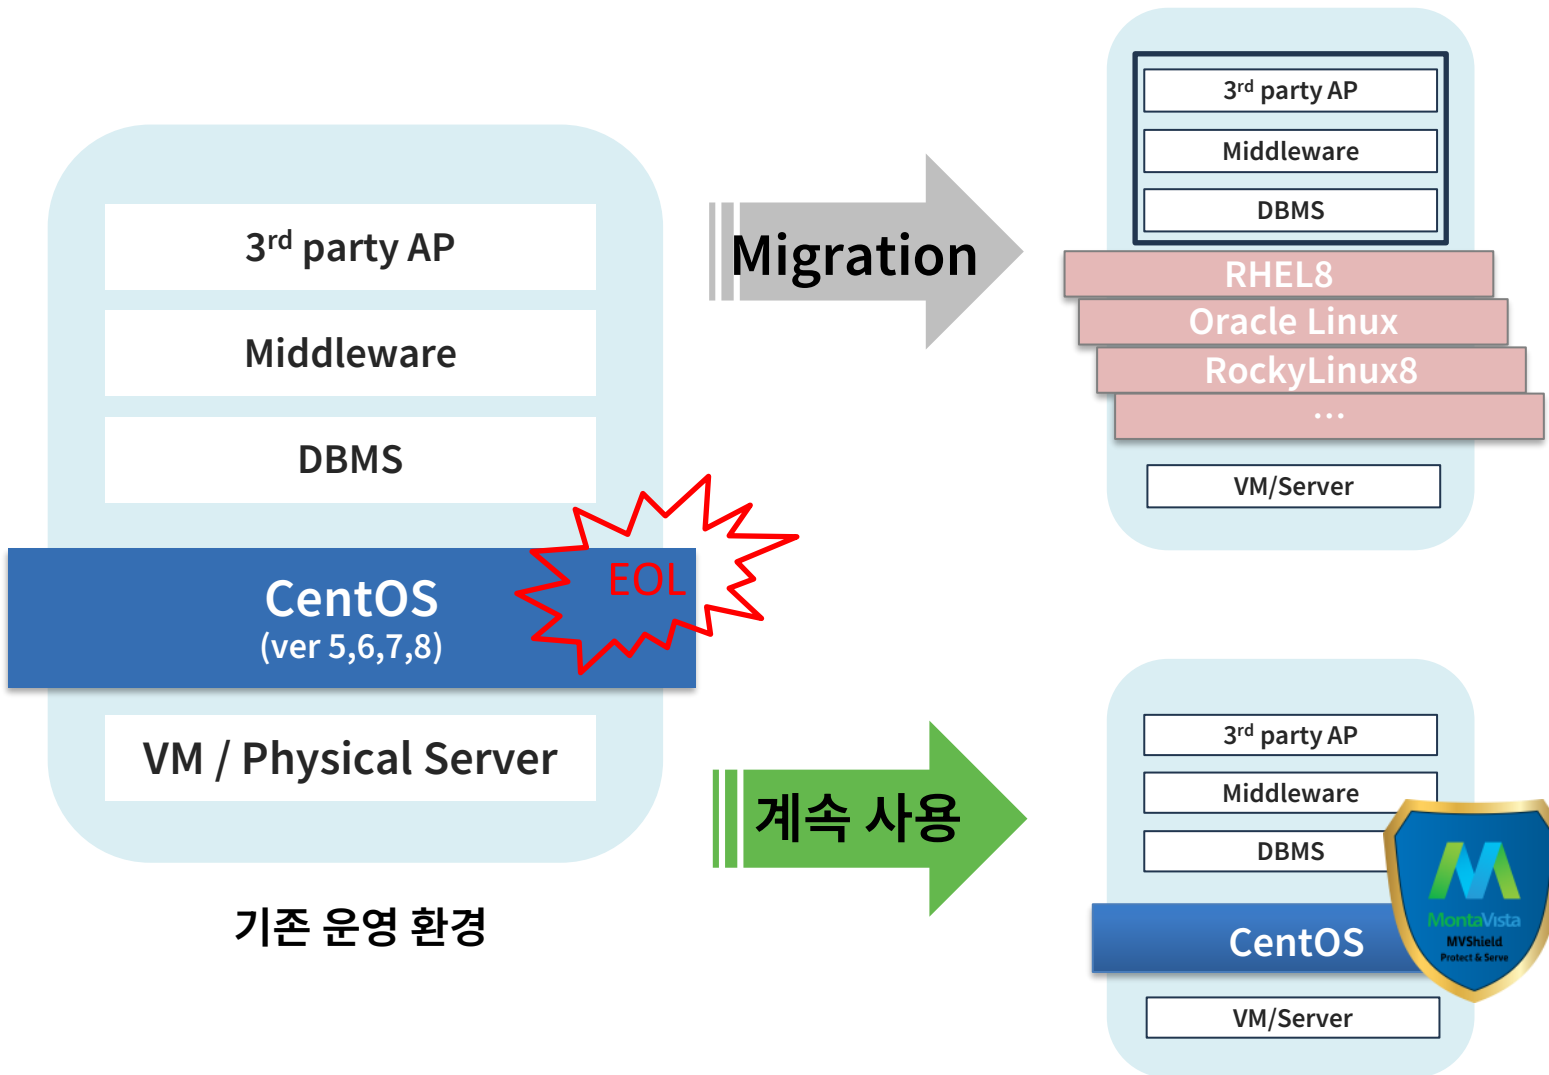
$3^{rd}$ party AP

Middleware

DBMS

CentOS
(ver 5,6,7,8)

EOL

VM / Physical Server

기존 운영 환경

Migration

$3^{rd}$ party AP

Middleware

DBMS

RHEL8

Oracle Linux

RockyLinux8

...

VM/Server

계속 사용

$3^{rd}$ party AP

Middleware

DBMS

CentOS

VM/Server

MontaVista
MVShield
Protect & Serve